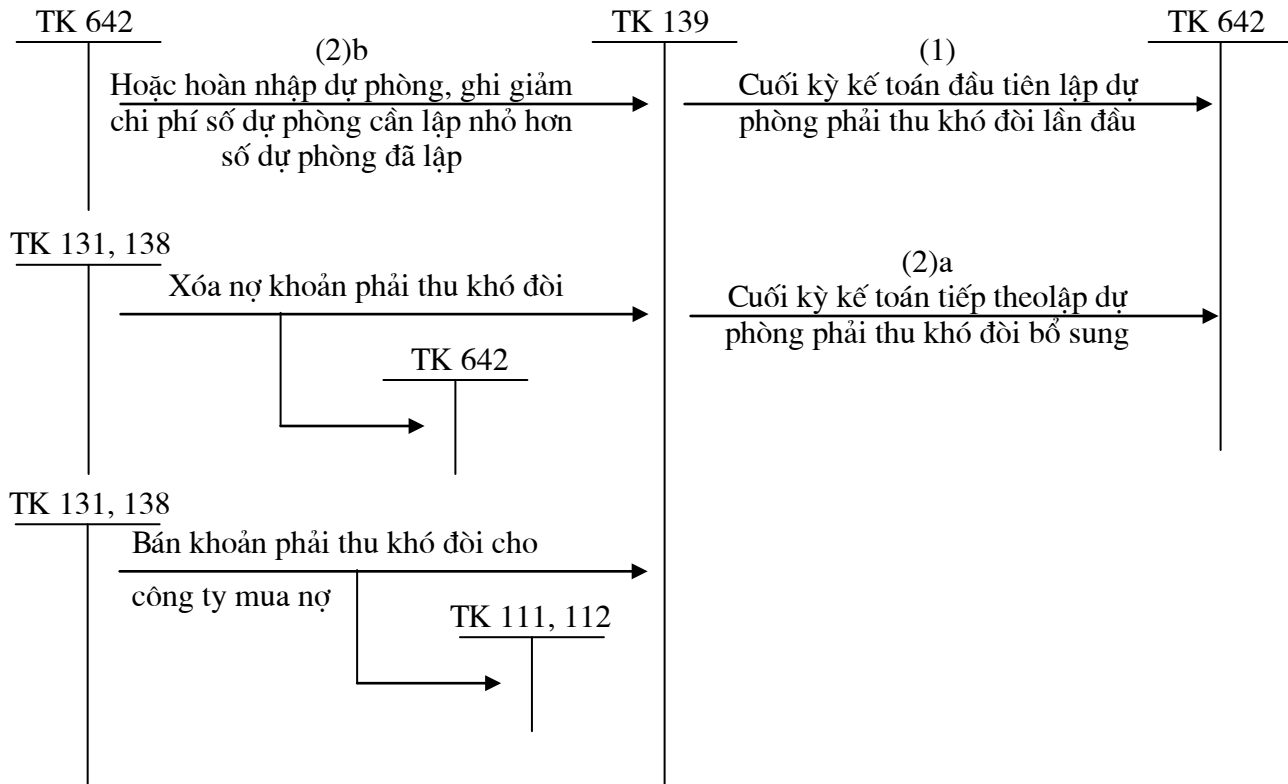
TK 642

TK 139

TK 642

(2)b
Hoặc hoàn nhập dự phòng, ghi giảm chi phí số dự phòng cần lập nhỏ hơn số dự phòng đã lập

(1)
Cuối kỳ kế toán đầu tiên lập dự phòng phải thu khó đòi lần đầu

TK 131, 138

Xóa nợ khoản phải thu khó đòi

(2)a
Cuối kỳ kế toán tiếp theolập dự phòng phải thu khó đòi bổ sung

TK 642

TK 131, 138

Bán khoản phải thu khó đòi cho công ty mua nợ

TK 111, 112